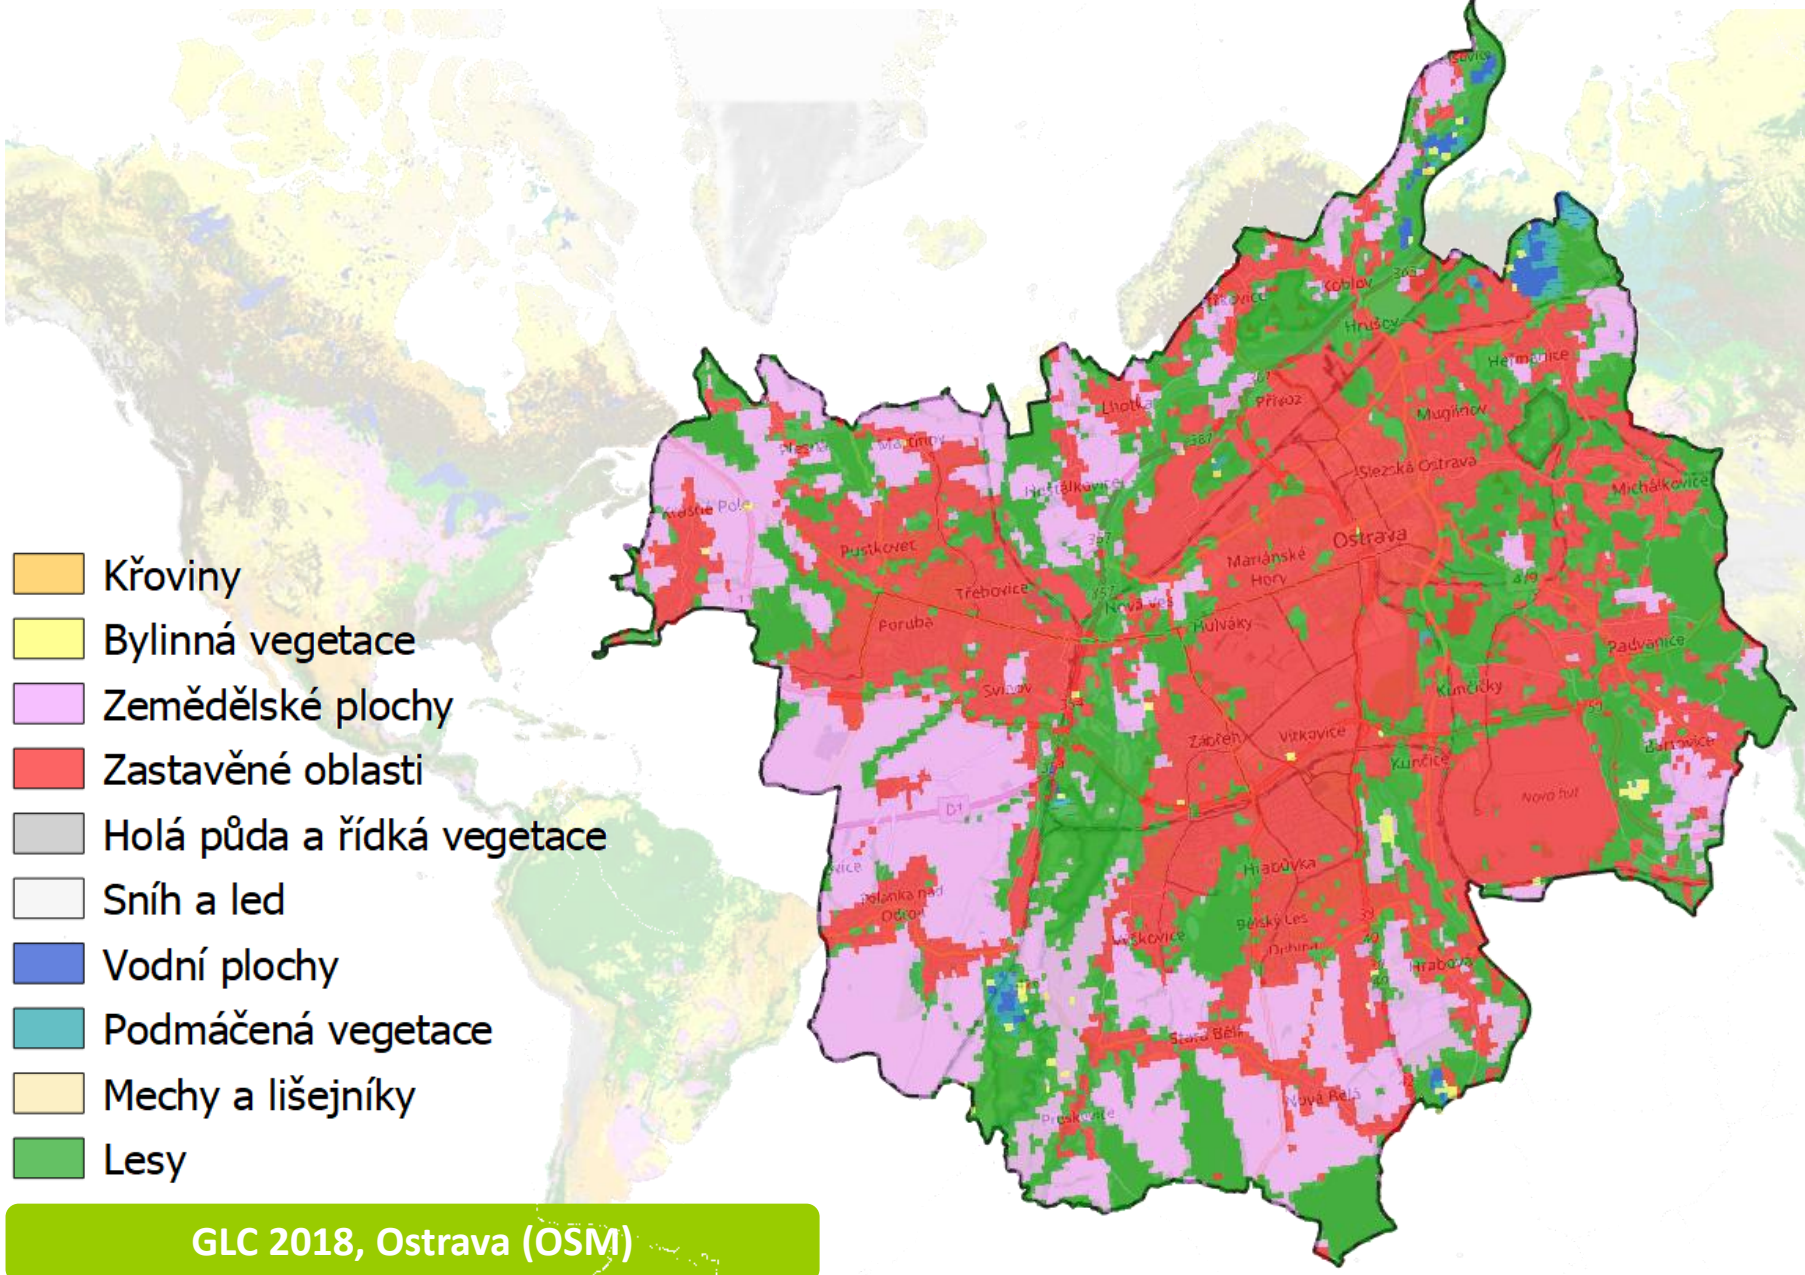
Křoviny
Bylinná vegetace
Zemědělské plochy
Zastavěné oblasti
Holá půda a řídká vegetace
Sníh a led
Vodní plochy
Podmáčená vegetace
Mechy a lišejníky
Lesy

GLC 2018, Ostrava (OSM)

Koblov
Hrušov
Heřmanice
Přívoz
Lhotka
Muglinov
Slezská Ostrava
Michálkovice
Martinov
Petřkovice
Pustkovec
Ostrava
Mariánské Hory
Třebovice
Poruba
Nová Ves
Hulváky
Radvanice
Svinov
Kunčičky
Zábřeh
Vítkovice
Bartovice
Kunčice
Nová huť
Hrabůvka
Bělský Les
Dubina
Hrabová
Stará Bělá
Nová Bělá
Proskovice
Polanka nad Odrou
D1